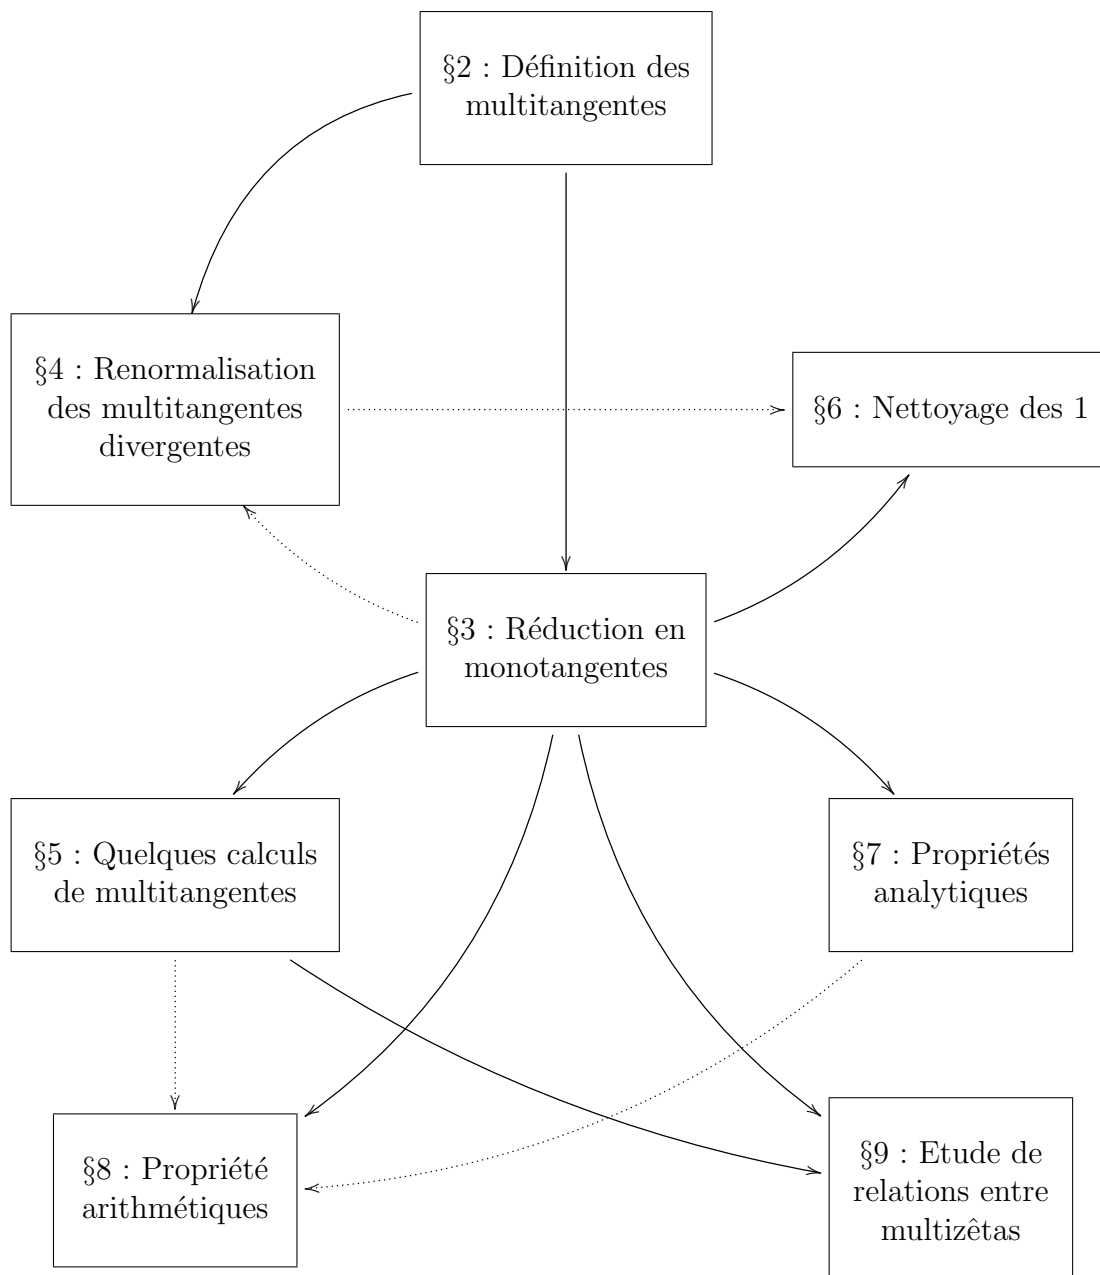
§2 : Définition des multitangentes

§4 : Renormalisation des multitangentes divergentes

§6 : Nettoyage des 1

§3 : Réduction en monotangentes

§5 : Quelques calculs de multitangentes

§7 : Propriétés analytiques

§8 : Propriété arithmétiques

§9 : Etude de relations entre multizêtas